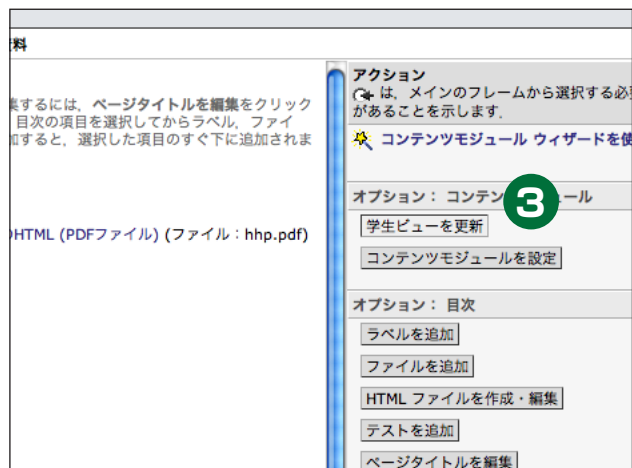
料

集するには，ページタイトルを編集をクリック
目次の項目を選択してからラベル，ファイ
加すると，選択した項目のすぐ下に追加されま

)HTML (PDFファイル) (ファイル：hhp.pdf)

アクション
は，メインのフレームから選択する必
があることを示します．

コンテンツモジュール ウィザードを使

オプション： コンテン ール

3

学生ビューを更新

コンテンツモジュールを設定

オプション： 目次

ラベルを追加

ファイルを追加

HTML ファイルを作成・編集

テストを追加

ページタイトルを編集